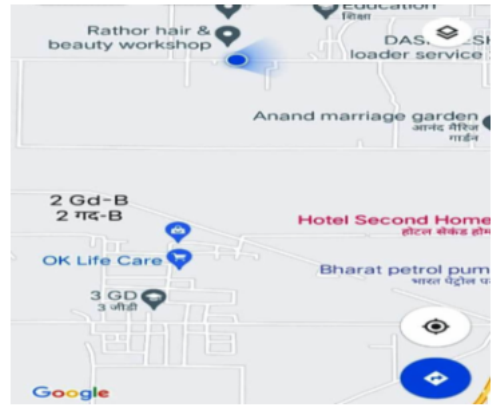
Education
शिक्षा
Rathor hair & beauty workshop
DAS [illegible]
loader service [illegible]
Anand marriage garden
आनंद मैरिज गार्डन
2 Gd-B
2 गद-B
Hotel Second Home
होटल सेकंड होम
OK Life Care
Bharat petrol pum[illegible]
भारत पेट्रोल प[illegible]
3 GD
3 जीडी
Google